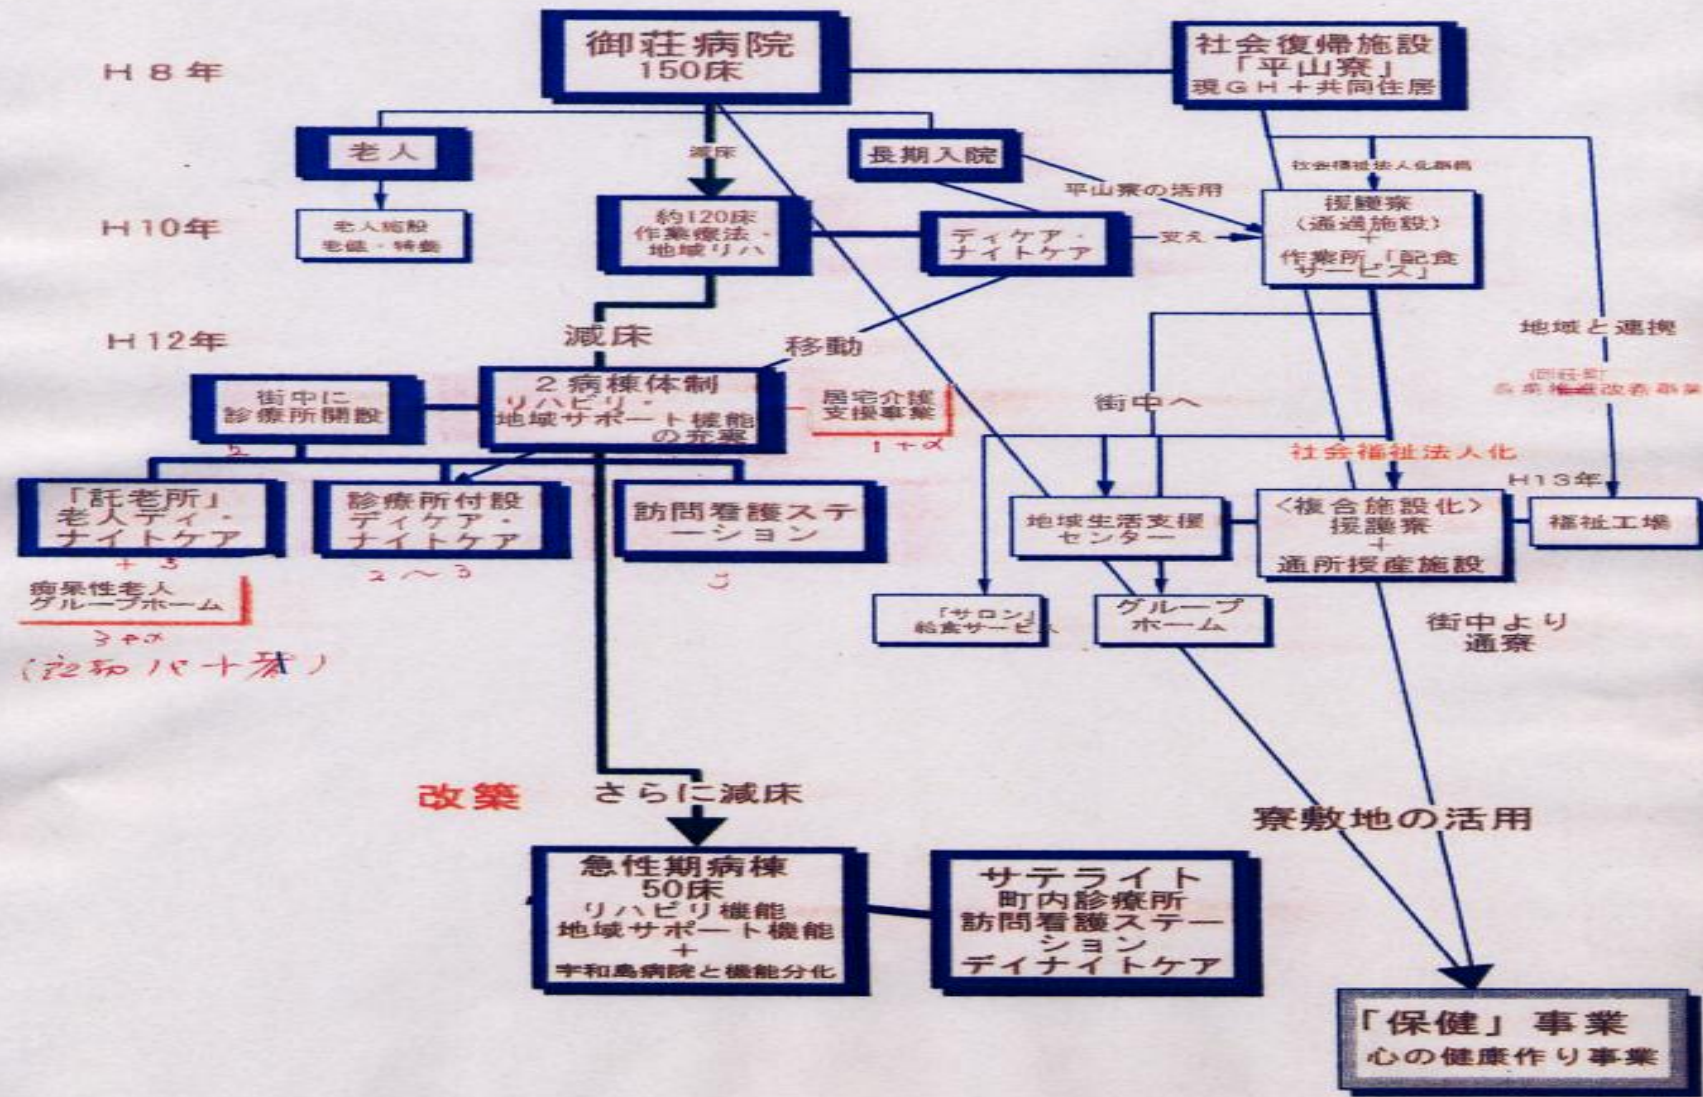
H８年

御荘病院
150床

社会復帰施設
「平山寮」
現ＧＨ＋共同住居

老人

減床

長期入院

社会福祉法人化前

老人施設
老健・特養

H10年

約120床
作業療法・
地域リハ

デイケア・
ナイトケア

平山寮の活用

支え

援護寮
（通過施設）
＋
作業所「配食
サービス」

H12年

減床

移動

地域と連携

街中に
診療所開設

２病棟体制
リハビリ・
地域サポート機能
の充実

居宅介護
支援事業
１＋α

街中へ

（旧社会）
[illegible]

社会福祉法人化

H13年

「託老所」
老人デイ・
ナイトケア
＋３

診療所付設
デイケア・
ナイトケア
２〜３

訪問看護ステ
ーション

地域生活支援
センター

＜複合施設化＞
援護寮
＋
通所授産施設

福祉工場

痴呆性老人
グループホーム
３＋α
（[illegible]）

「サロン」
給食サービス

グループ
ホーム

街中より
通寮

改築

さらに減床

寮敷地の活用

急性期病棟
50床
リハビリ機能
地域サポート機能
＋
宇和島病院と機能分化

サテライト
町内診療所
訪問看護ステー
ション
デイナイトケア

「保健」事業
心の健康作り事業